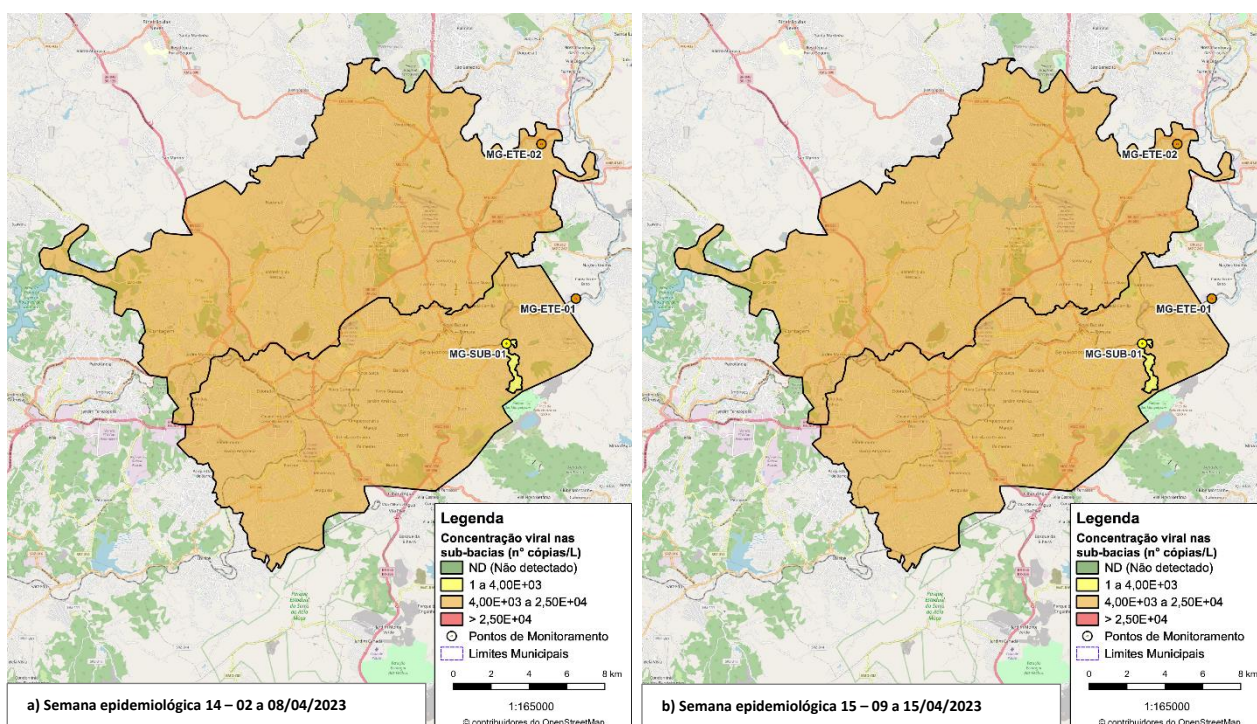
MG-ETE-02

MG-ETE-01

MG-SUB-01

Legenda
Concentração viral nas sub-bacias (n° cópias/L)
ND (Não detectado)
1 a 4,00E+03
4,00E+03 a 2,50E+04
> 2,50E+04
Pontos de Monitoramento
Limites Municipais

0 2 4 6 8 km
1:165000
© contribuidores do OpenStreetMap

a) Semana epidemiológica 14 – 02 a 08/04/2023

MG-ETE-02

MG-ETE-01

MG-SUB-01

Legenda
Concentração viral nas sub-bacias (n° cópias/L)
ND (Não detectado)
1 a 4,00E+03
4,00E+03 a 2,50E+04
> 2,50E+04
Pontos de Monitoramento
Limites Municipais

0 2 4 6 8 km
1:165000
© contribuidores do OpenStreetMap

b) Semana epidemiológica 15 – 09 a 15/04/2023